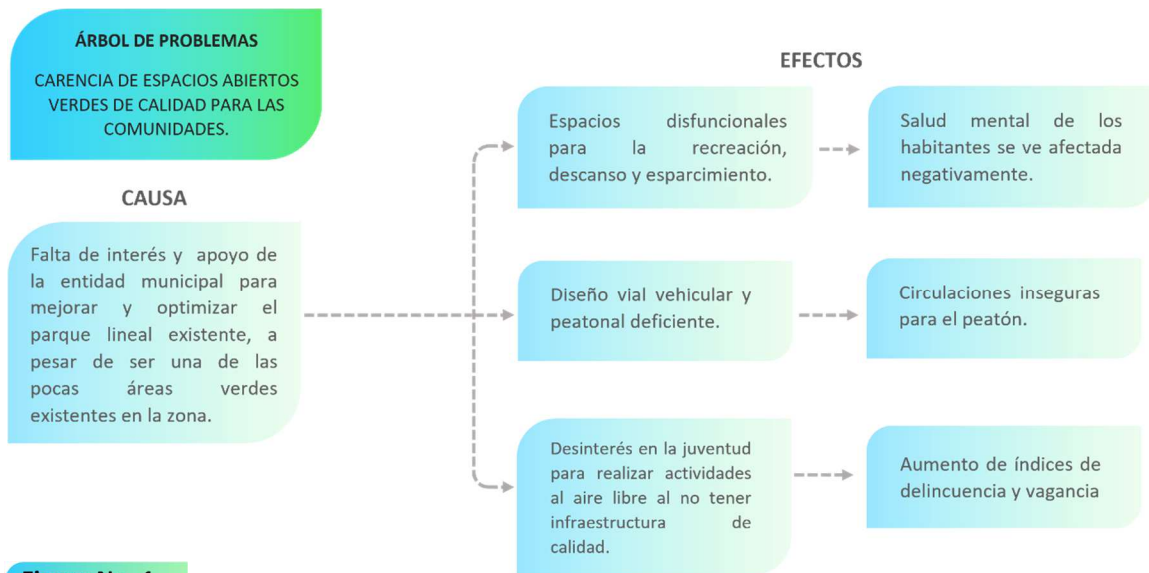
ÁRBOL DE PROBLEMAS

CARENCIA DE ESPACIOS ABIERTOS VERDES DE CALIDAD PARA LAS COMUNIDADES.

CAUSA

Falta de interés y apoyo de la entidad municipal para mejorar y optimizar el parque lineal existente, a pesar de ser una de las pocas áreas verdes existentes en la zona.

EFECTOS

Espacios disfuncionales para la recreación, descanso y esparcimiento.

Salud mental de los habitantes se ve afectada negativamente.

Diseño vial vehicular y peatonal deficiente.

Circulaciones inseguras para el peatón.

Desinterés en la juventud para realizar actividades al aire libre al no tener infraestructura de calidad.

Aumento de índices de delincuencia y vagancia

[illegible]